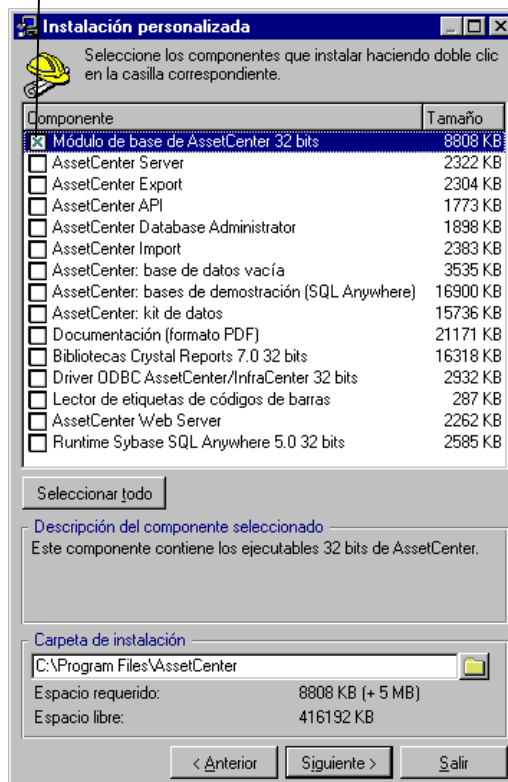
Instalación personalizada

Seleccione los componentes que instalar haciendo doble clic en la casilla correspondiente.

| Componente | Tamaño |
|---|---|
| Módulo de base de AssetCenter 32 bits | 8808 KB |
| AssetCenter Server | 2322 KB |
| AssetCenter Export | 2304 KB |
| AssetCenter API | 1773 KB |
| AssetCenter Database Administrator | 1898 KB |
| AssetCenter Import | 2383 KB |
| AssetCenter: base de datos vacía | 3535 KB |
| AssetCenter: bases de demostración (SQL Anywhere) | 16900 KB |
| AssetCenter: kit de datos | 15736 KB |
| Documentación (formato PDF) | 21171 KB |
| Bibliotecas Crystal Reports 7.0 32 bits | 16318 KB |
| Driver ODBC AssetCenter/InfraCenter 32 bits | 2932 KB |
| Lector de etiquetas de códigos de barras | 287 KB |
| AssetCenter Web Server | 2262 KB |
| Runtime Sybase SQL Anywhere 5.0 32 bits | 2585 KB |

Seleccionar todo

Descripción del componente seleccionado
Este componente contiene los ejecutables 32 bits de AssetCenter.

Carpeta de instalación
C:\Program Files\AssetCenter

Espacio requerido: 8808 KB (+ 5 MB)
Espacio libre: 416192 KB

< Anterior | Siguiente > | Salir